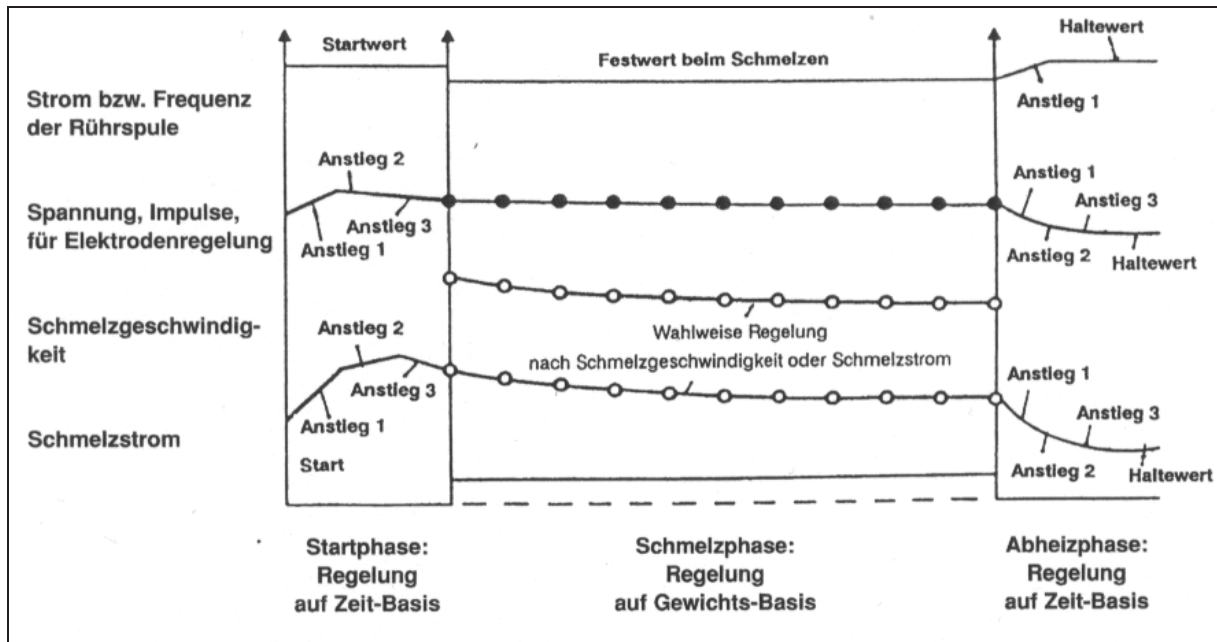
Startwert

Festwert beim Schmelzen

Haltewert

Strom bzw. Frequenz der Rührspule

Anstieg 1

Anstieg 2

Spannung, Impulse, für Elektrodenregelung

Anstieg 3

Anstieg 1

Anstieg 1

Anstieg 3

Anstieg 2

Haltewert

Schmelzgeschwindigkeit

Wahlweise Regelung nach Schmelzgeschwindigkeit oder Schmelzstrom

Anstieg 2

Anstieg 3

Anstieg 1

Anstieg 1

Anstieg 3

Schmelzstrom

Start

Anstieg 2

Haltewert

Startphase: Regelung auf Zeit-Basis

Schmelzphase: Regelung auf Gewichts-Basis

Abheizphase: Regelung auf Zeit-Basis